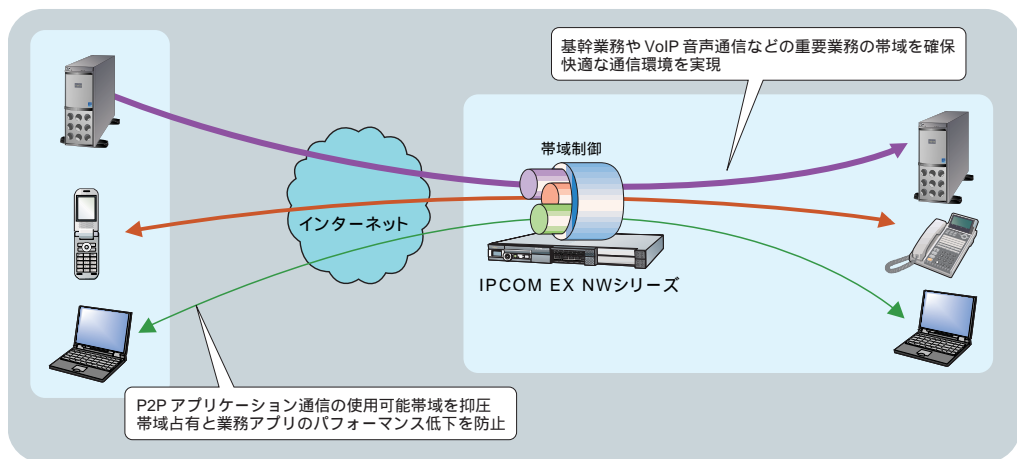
基幹業務やVoIP音声通信などの重要業務の帯域を確保
快適な通信環境を実現

帯域制御

インターネット

IPCOM EX NWシリーズ

P2Pアプリケーション通信の使用可能帯域を抑圧
帯域占有と業務アプリのパフォーマンス低下を防止